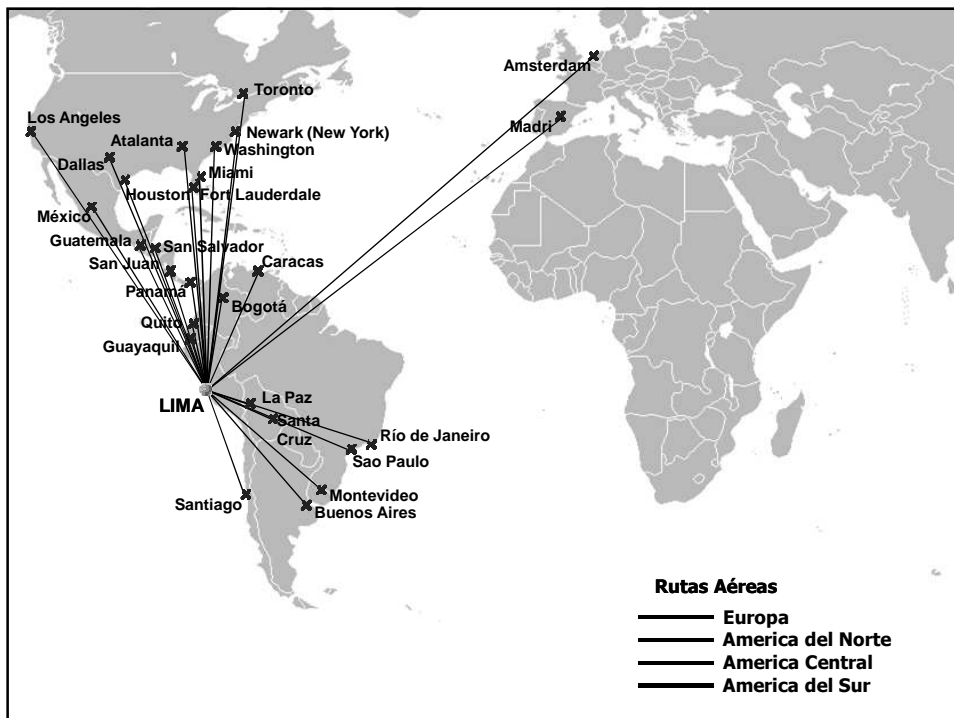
Amsterdam
Madri
Toronto
Los Angeles
Newark (New York)
Atalanta
Washington
Dallas
Miami
Houston
Fort Lauderdale
México
Guatemala
San Salvador
San Juan
Caracas
Panamá
Bogotá
Quito
Guayaquil
LIMA
La Paz
Santa Cruz
Río de Janeiro
Sao Paulo
Montevideo
Santiago
Buenos Aires

Rutas Aéreas
Europa
America del Norte
America Central
America del Sur